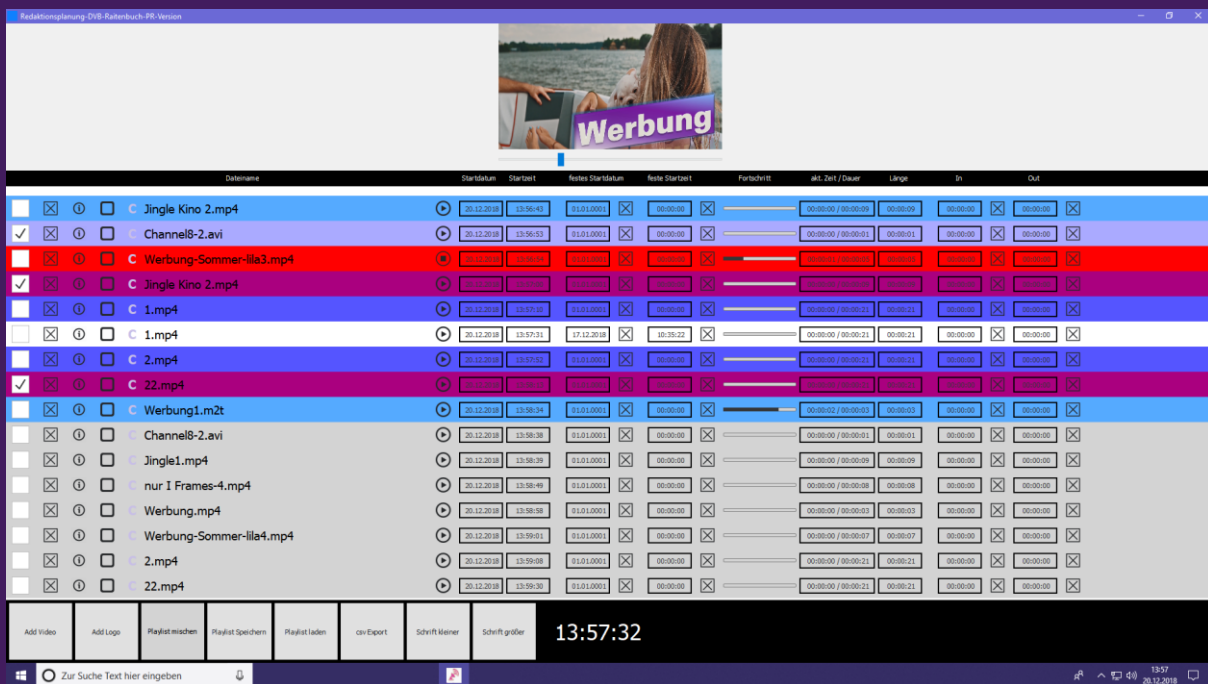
Redaktionsplanung-DVB-Raitenbuch-PR-Version

Werbung

| Dateiname | Startdatum | Startzeit | festes Startdatum | feste Startzeit | Fortschritt | akt. Zeit / Dauer | Länge | In | Out |
|---|---|---|---|---|---|---|---|---|---|
| C Jingle Kino 2.mp4 | 20.12.2018 | 13:56:43 | 01.01.0001 | 00:00:00 | | 00:00:00 / 00:00:09 | 00:00:09 | 00:00:00 | 00:00:00 |
| C Channel8-2.avi | 20.12.2018 | 13:56:53 | 01.01.0001 | 00:00:00 | | 00:00:00 / 00:00:01 | 00:00:01 | 00:00:00 | 00:00:00 |
| C Werbung-Sommer-lila3.mp4 | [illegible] | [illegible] | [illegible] | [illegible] | | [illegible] | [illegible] | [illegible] | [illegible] |
| C Jingle Kino 2.mp4 | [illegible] | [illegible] | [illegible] | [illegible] | | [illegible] | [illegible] | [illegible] | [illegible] |
| C 1.mp4 | 20.12.2018 | 13:57:10 | 01.01.0001 | 00:00:00 | | 00:00:00 / 00:00:21 | 00:00:21 | 00:00:00 | 00:00:00 |
| C 1.mp4 | 20.12.2018 | 13:57:31 | 17.12.2018 | 10:35:22 | | 00:00:00 / 00:00:21 | 00:00:21 | 00:00:00 | 00:00:00 |
| C 2.mp4 | 20.12.2018 | 13:57:52 | 01.01.0001 | 00:00:00 | | 00:00:00 / 00:00:21 | 00:00:21 | 00:00:00 | 00:00:00 |
| C 22.mp4 | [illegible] | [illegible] | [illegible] | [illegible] | | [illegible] | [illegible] | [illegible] | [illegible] |
| C Werbung1.m2t | 20.12.2018 | 13:58:34 | 01.01.0001 | 00:00:00 | | 00:00:02 / 00:00:03 | 00:00:03 | 00:00:00 | 00:00:00 |
| C Channel8-2.avi | 20.12.2018 | 13:58:38 | 01.01.0001 | 00:00:00 | | 00:00:00 / 00:00:01 | 00:00:01 | 00:00:00 | 00:00:00 |
| C Jingle1.mp4 | 20.12.2018 | 13:58:39 | 01.01.0001 | 00:00:00 | | 00:00:00 / 00:00:09 | 00:00:09 | 00:00:00 | 00:00:00 |
| C nur I Frames-4.mp4 | 20.12.2018 | 13:58:49 | 01.01.0001 | 00:00:00 | | 00:00:00 / 00:00:08 | 00:00:08 | 00:00:00 | 00:00:00 |
| C Werbung.mp4 | 20.12.2018 | 13:58:58 | 01.01.0001 | 00:00:00 | | 00:00:00 / 00:00:03 | 00:00:03 | 00:00:00 | 00:00:00 |
| C Werbung-Sommer-lila4.mp4 | 20.12.2018 | 13:59:01 | 01.01.0001 | 00:00:00 | | 00:00:00 / 00:00:07 | 00:00:07 | 00:00:00 | 00:00:00 |
| C 2.mp4 | 20.12.2018 | 13:59:08 | 01.01.0001 | 00:00:00 | | 00:00:00 / 00:00:21 | 00:00:21 | 00:00:00 | 00:00:00 |
| C 22.mp4 | 20.12.2018 | 13:59:30 | 01.01.0001 | 00:00:00 | | 00:00:00 / 00:00:21 | 00:00:21 | 00:00:00 | 00:00:00 |

Add Video Add Logo Playlist mischen Playlist Speichern Playlist laden csv Export Schrift kleiner Schrift größer

13:57:32

Zur Suche Text hier eingeben

13:57
20.12.2018